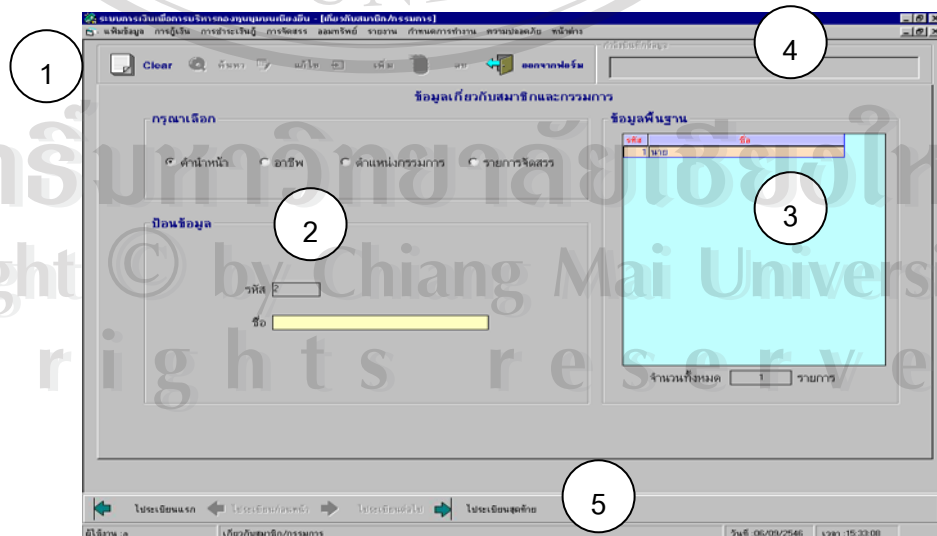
ระบบการเงินเพื่อการบริหารกองทุนหมู่บ้านเชียงยืน - [เกี่ยวกับสมาชิก/กรรมการ]
แฟ้มข้อมูล การกู้เงิน การชำระเงินกู้ การจัดสรร ออมทรัพย์ รายงาน กำหนดการทำงาน ความปลอดภัย หน้าต่าง

1

Clear ค้นหา แก้ไข บันทึก ลบ ออกจากฟอร์ม

4

ข้อมูลเกี่ยวกับสมาชิกและกรรมการ

กรุณาเลือก

คำนำหน้า อาชีพ ตำแหน่งกรรมการ รายการจัดสรร

ป้อนข้อมูล

2

รหัส 2

ชื่อ

ข้อมูลพื้นฐาน

| รหัส | ชื่อ |
|---|---|
| 1 | นาย |

3

จำนวนทั้งหมด 1 รายการ

ลิขสิทธิ์มหาวิทยาลัยเชียงใหม่
Copyright © by Chiang Mai University
All rights reserved

ไประเบียนแรก ไประเบียนก่อนหน้า ไประเบียนต่อไป ไประเบียนสุดท้าย

5

ผู้ใช้งาน : a เกี่ยวกับสมาชิก/กรรมการ วันที่ :06/09/2546 เวลา :15:33:08